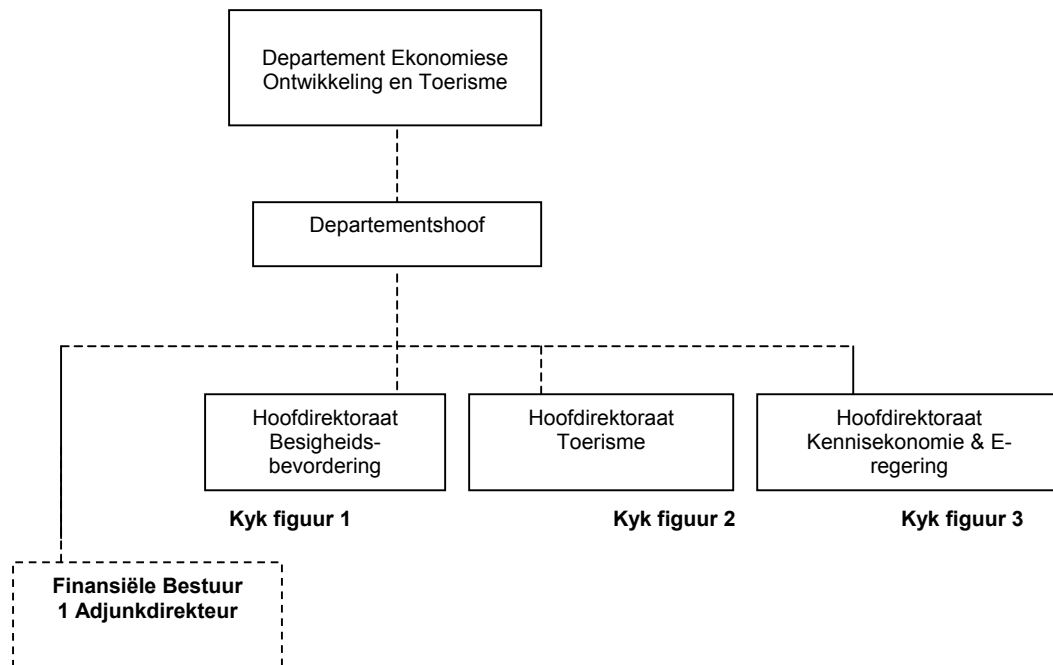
Departement Ekonomiese Ontwikkeling en Toerisme

Departementshoof

Hoofdirektoraat Besigheidsbevordering

Hoofdirektoraat Toerisme

Hoofdirektoraat Kennisekonomie & E-regering

Kyk figuur 1

Kyk figuur 2

Kyk figuur 3

Finansiële Bestuur
1 Adjunkdirekteur